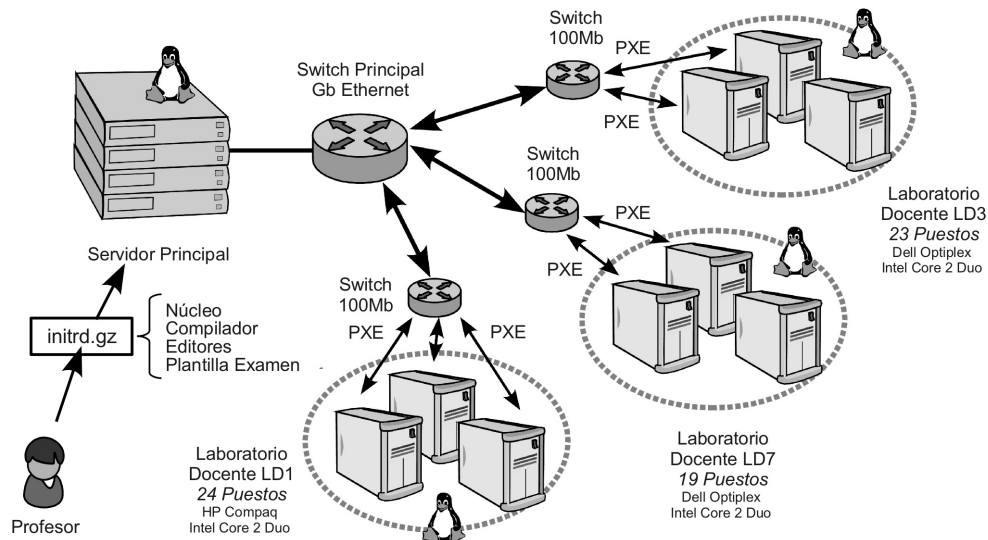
Switch Principal
Gb Ethernet

Switch
100Mb

PXE

PXE

Switch
100Mb

PXE

PXE

Laboratorio
Docente LD3
*23 Puestos*
Dell Optiplex
Intel Core 2 Duo

Servidor Principal

initrd.gz

Núcleo
Compilador
Editores
Plantilla Examen

Switch
100Mb

PXE

PXE

Laboratorio
Docente LD1
*24 Puestos*
HP Compaq
Intel Core 2 Duo

Laboratorio
Docente LD7
*19 Puestos*
Dell Optiplex
Intel Core 2 Duo

Profesor